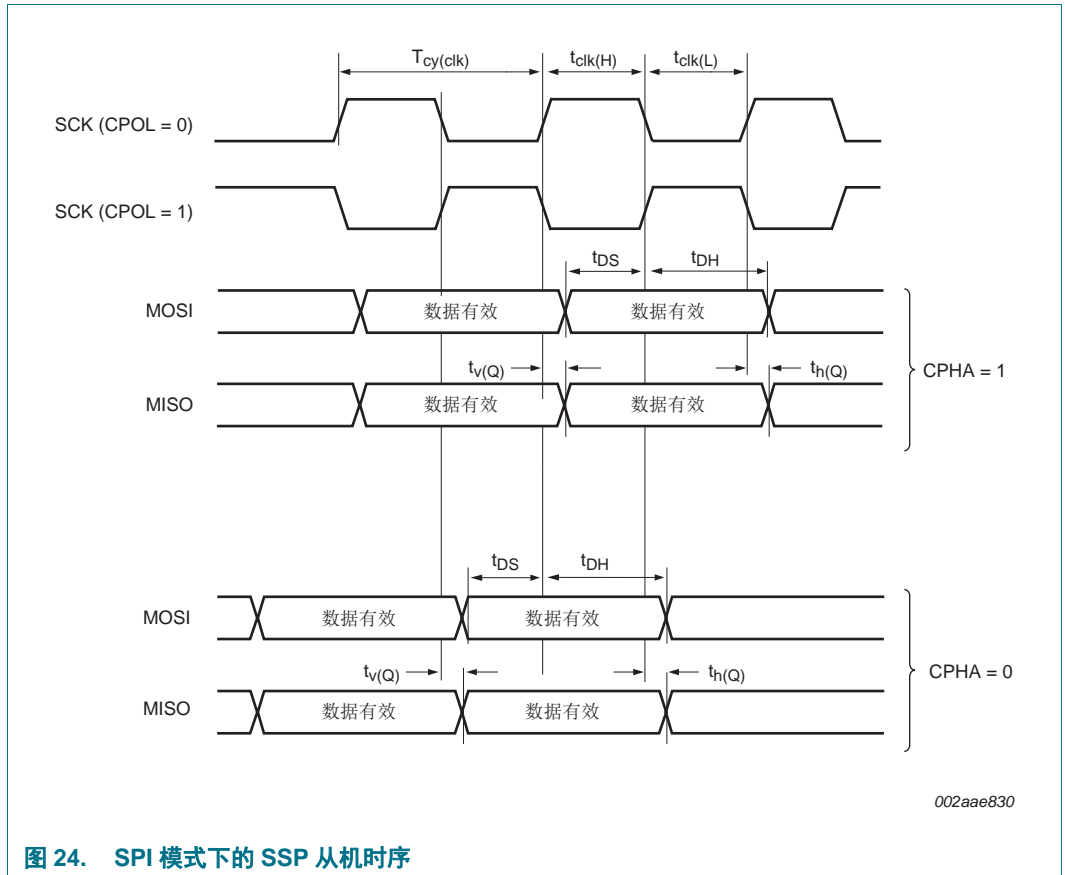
$T_{cy(clk)}$ $t_{clk(H)}$ $t_{clk(L)}$

SCK (CPOL = 0)

SCK (CPOL = 1)

$t_{DS}$ $t_{DH}$

MOSI 数据有效 数据有效

$t_{v(Q)}$ $t_{h(Q)}$

MISO 数据有效 数据有效

CPHA = 1

$t_{DS}$ $t_{DH}$

MOSI 数据有效 数据有效

$t_{v(Q)}$ $t_{h(Q)}$

MISO 数据有效 数据有效

CPHA = 0

002aae830

图 24. SPI 模式下的 SSP 从机时序